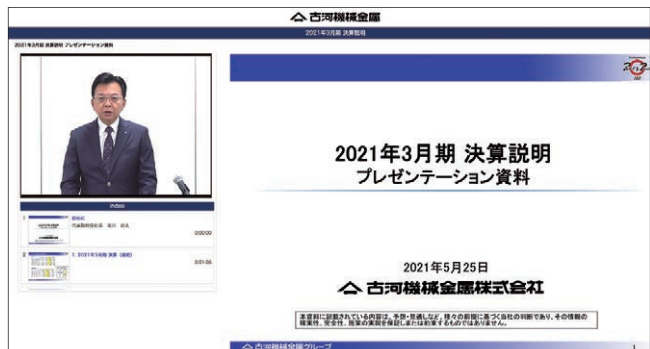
古河機械金属
2021年3月期 決算説明

2021年3月期 決算説明 プレゼンテーション資料

INDEX

1 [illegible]
代表取締役社長 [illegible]
0:00:00

2 1. 2021年3月期 決算（連結）
0:01:05

2021年3月期 決算説明
プレゼンテーション資料

2021年5月25日
古河機械金属株式会社

本資料に記載されている内容は、予測・見通しなど、様々な前提に基づく当社の判断であり、その情報の確実性、安全性、将来の業績を保証しまたは約束するものではありません。

古河機械金属グループ
1